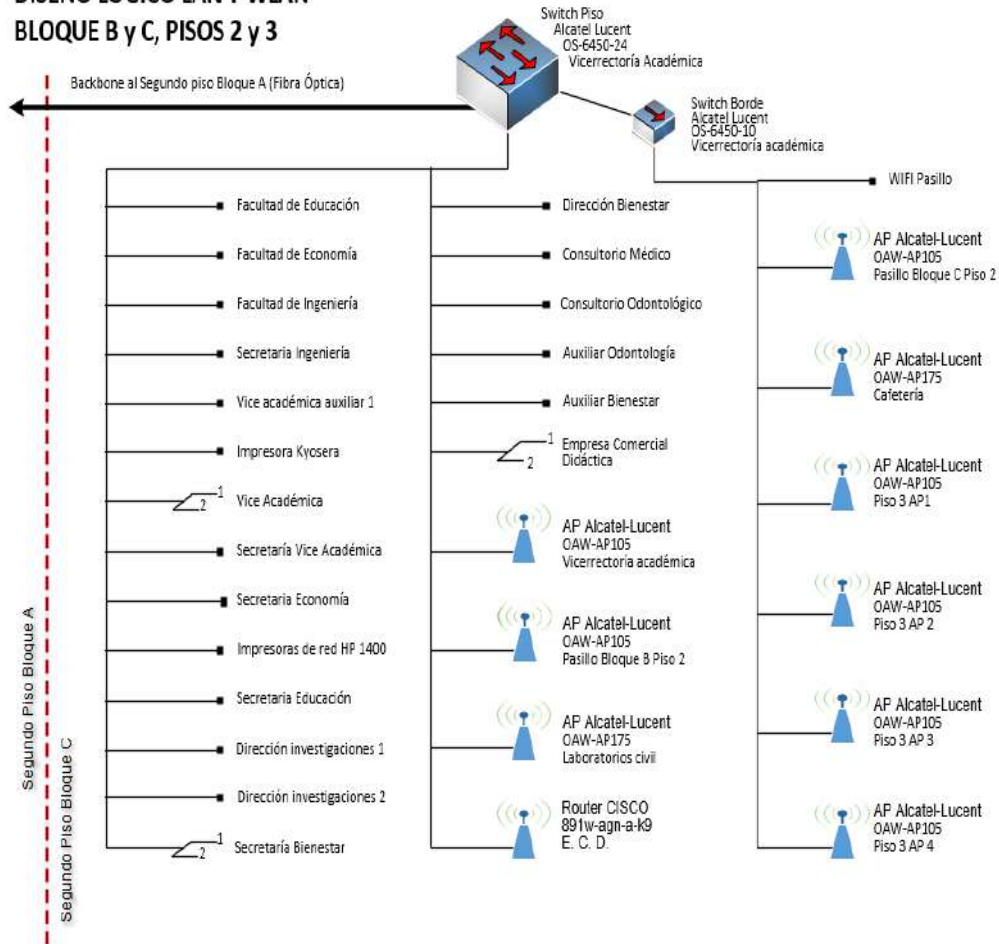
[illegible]
BLOQUE B y C, PISOS 2 y 3

Switch Piso
Alcatel Lucent
OS-6450-24
Vicerrectoría Académica

Backbone al Segundo piso Bloque A (Fibra Óptica)

Switch Borde
Alcatel Lucent
OS-6450-10
Vicerrectoría académica

WIFI Pasillo

Facultad de Educación
Facultad de Economía
Facultad de Ingeniería
Secretaria Ingeniería
Vice académica auxiliar 1
Impresora Kyosera
1
2
Vice Académica
Secretaría Vice Académica
Secretaria Economía
Impresoras de red HP 1400
Secretaria Educación
Dirección investigaciones 1
Dirección investigaciones 2
1
2
Secretaría Bienestar

Dirección Bienestar
Consultorio Médico
Consultorio Odontológico
Auxiliar Odontología
Auxiliar Bienestar
1
2
Empresa Comercial Didáctica

AP Alcatel-Lucent
OAW-AP105
Vicerrectoria académica

AP Alcatel-Lucent
OAW-AP105
Pasillo Bloque B Piso 2

AP Alcatel-Lucent
OAW-AP175
Laboratorios civil

Router CISCO
891w-agn-a-k9
E. C. D.

AP Alcatel-Lucent
OAW-AP105
Pasillo Bloque C Piso 2

AP Alcatel-Lucent
OAW-AP175
Cafetería

AP Alcatel-Lucent
OAW-AP105
Piso 3 AP1

AP Alcatel-Lucent
OAW-AP105
Piso 3 AP 2

AP Alcatel-Lucent
OAW-AP105
Piso 3 AP 3

AP Alcatel-Lucent
OAW-AP105
Piso 3 AP 4

Segundo Piso Bloque A
Segundo Piso Bloque C